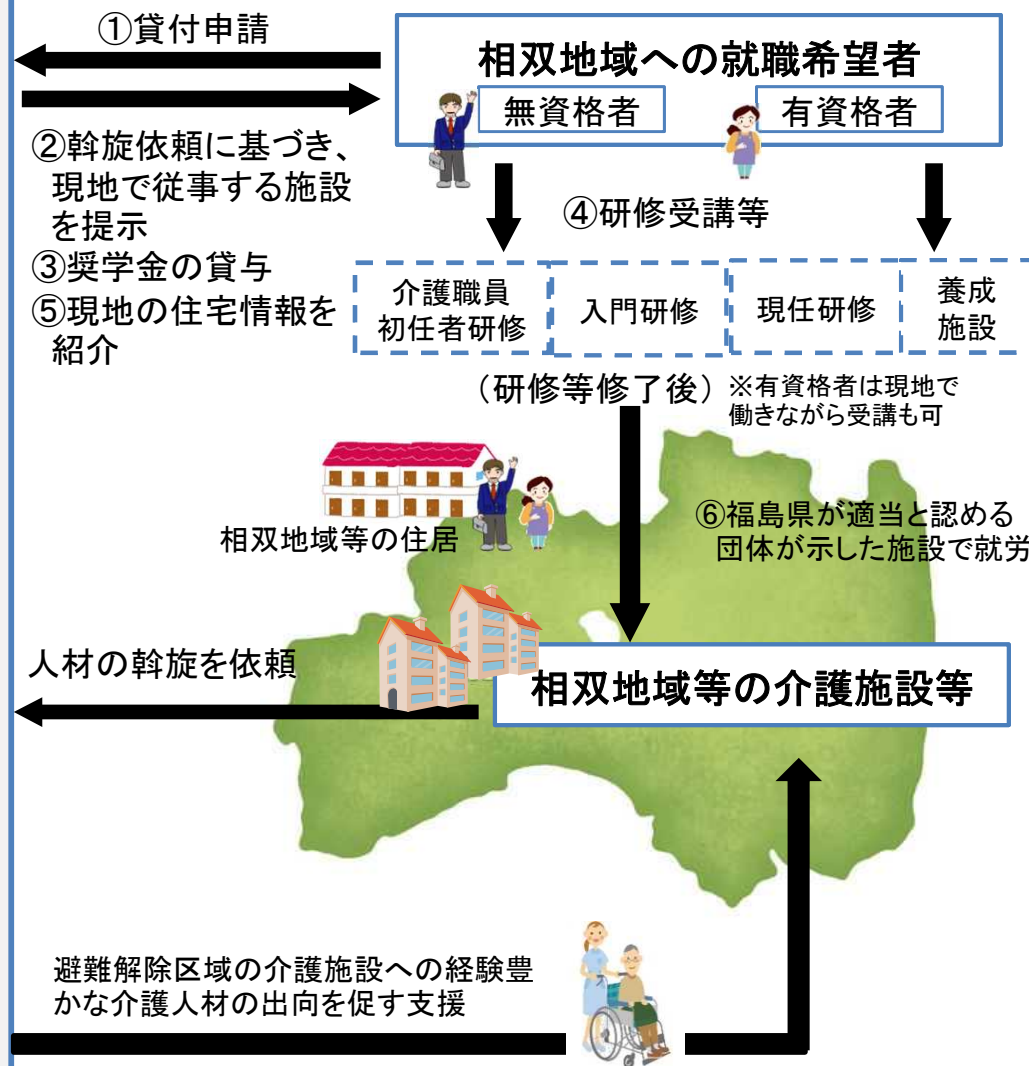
①貸付申請

相双地域への就職希望者

無資格者

有資格者

②斡旋依頼に基づき、現地で従事する施設を提示
③奨学金の貸与
⑤現地の住宅情報を紹介

④研修受講等

| 介護職員初任者研修 | 入門研修 | 現任研修 | 養成施設 |
|---|---|---|---|

（研修等修了後）※有資格者は現地で働きながら受講も可

相双地域等の住居

⑥福島県が適当と認める団体が示した施設で就労

人材の斡旋を依頼

相双地域等の介護施設等

避難解除区域の介護施設への経験豊かな介護人材の出向を促す支援